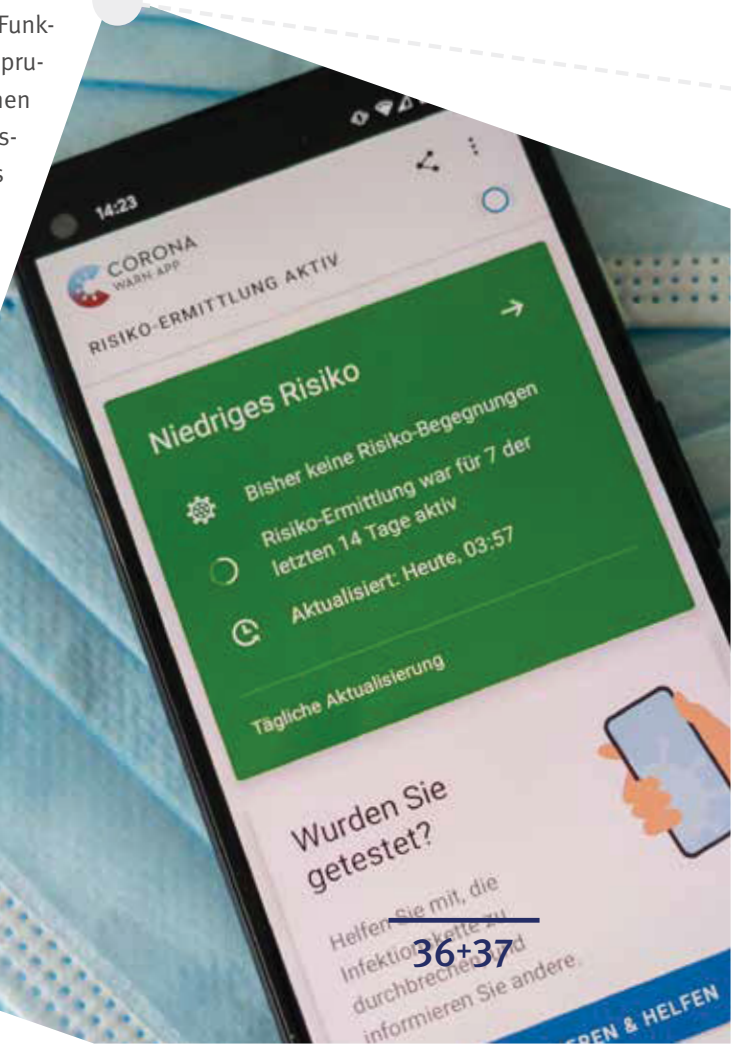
Funk-
pru-
nen
s-
s

14:23

CORONA
WARN APP

RISIKO-ERMITTLUNG AKTIV

Niedriges Risiko

Bisher keine Risiko-Begegnungen

Risiko-Ermittlung war für 7 der letzten 14 Tage aktiv

Aktualisiert: Heute, 03:57

Tägliche Aktualisierung

Wurden Sie getestet?

Helfen Sie mit, die Infektionskette zu durchbrechen und informieren Sie andere.

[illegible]EREN & HELFEN

36+37